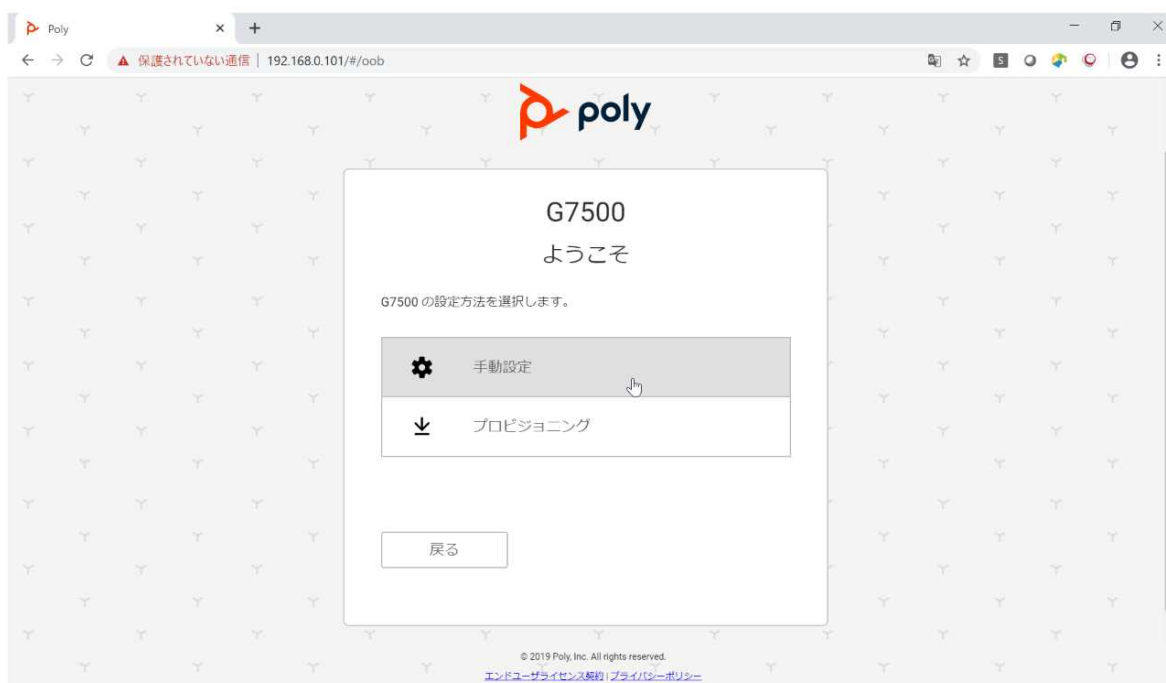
Poly

保護されていない通信 | 192.168.0.101/#/oob

poly

G7500

ようこそ

G7500 の設定方法を選択します。

手動設定

プロビジョニング

戻る

© 2019 Poly, Inc. All rights reserved.

エンドユーザライセンス契約 | プライバシーポリシー